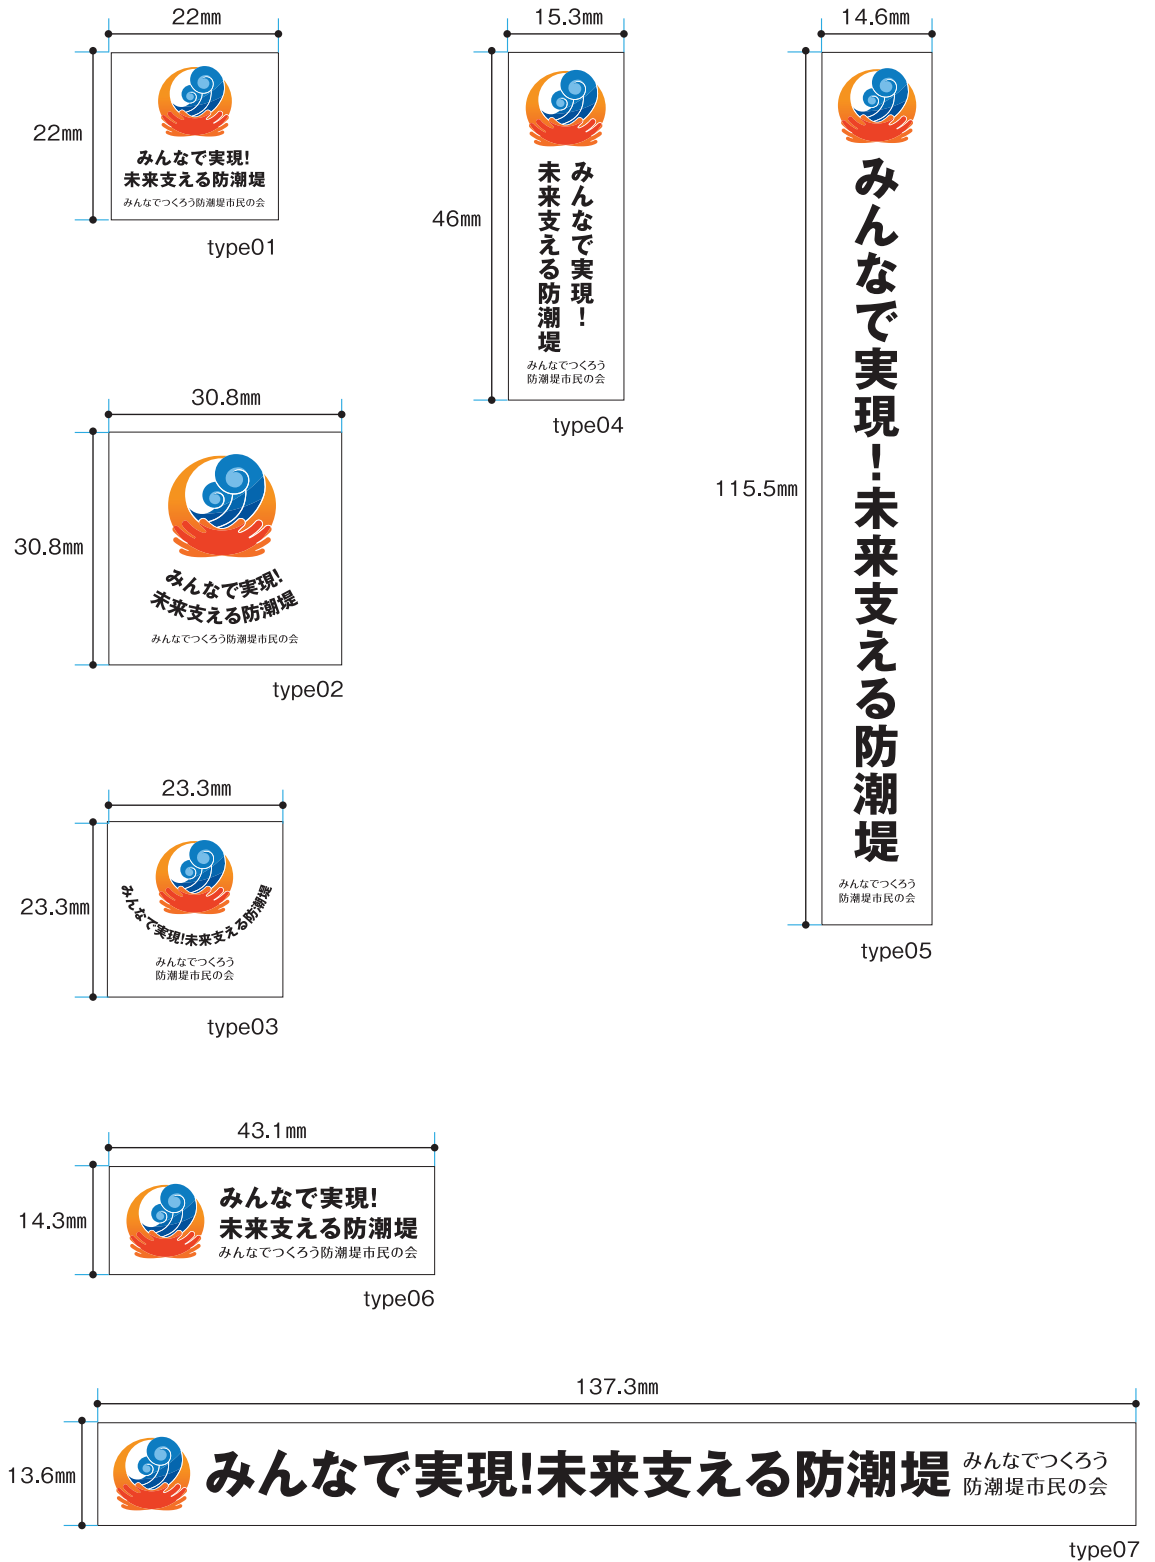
22㎜

22㎜

みんなで実現!
未来支える防潮堤
みんなでつくろう防潮堤市民の会

type01

15.3㎜

46㎜

みんなで実現!
未来支える防潮堤
みんなでつくろう
防潮堤市民の会

type04

14.6㎜

115.5㎜

みんなで実現!未来支える防潮堤
みんなでつくろう
防潮堤市民の会

type05

30.8㎜

30.8㎜

みんなで実現!
未来支える防潮堤
みんなでつくろう防潮堤市民の会

type02

23.3㎜

23.3㎜

みんなで実現!未来支える防潮堤
みんなでつくろう
防潮堤市民の会

type03

43.1㎜

14.3㎜

みんなで実現!
未来支える防潮堤
みんなでつくろう防潮堤市民の会

type06

137.3㎜

13.6㎜

みんなで実現!未来支える防潮堤
みんなでつくろう
防潮堤市民の会

type07